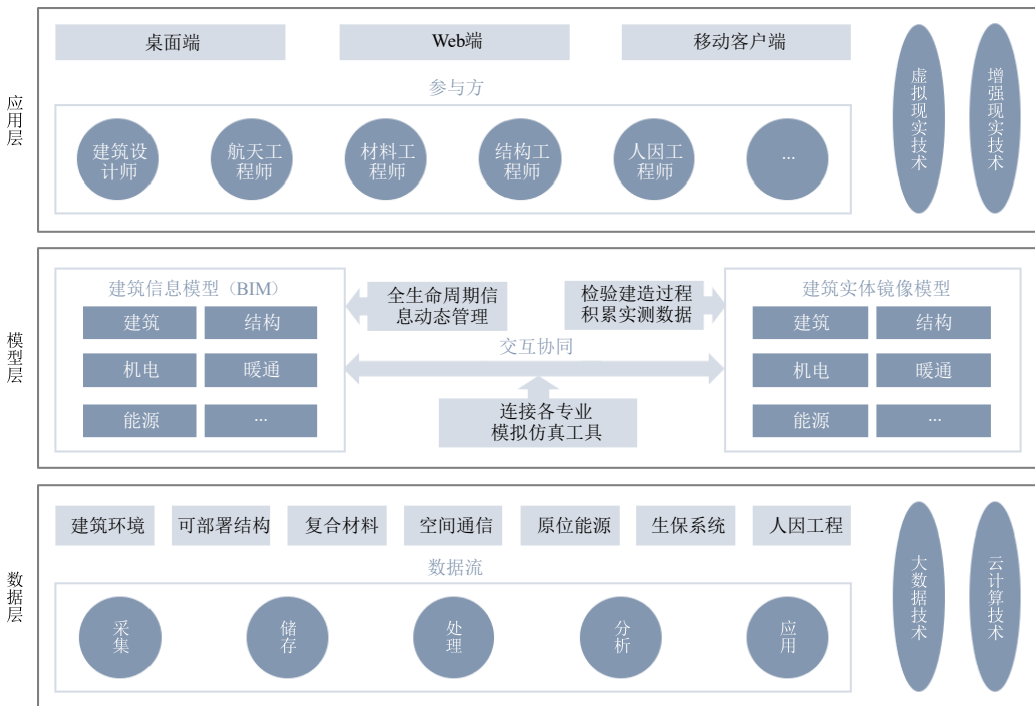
应用层

桌面端

Web端

移动客户端

参与方

建筑设计师

航天工程师

材料工程师

结构工程师

人因工程师

...

虚拟现实技术

增强现实技术

模型层

建筑信息模型（BIM）

建筑

结构

机电

暖通

能源

...

全生命周期信息动态管理

检验建造过程积累实测数据

交互协同

连接各专业模拟仿真工具

建筑实体镜像模型

建筑

结构

机电

暖通

能源

...

数据层

建筑环境

可部署结构

复合材料

空间通信

原位能源

生保系统

人因工程

数据流

采集

储存

处理

分析

应用

大数据技术

云计算技术